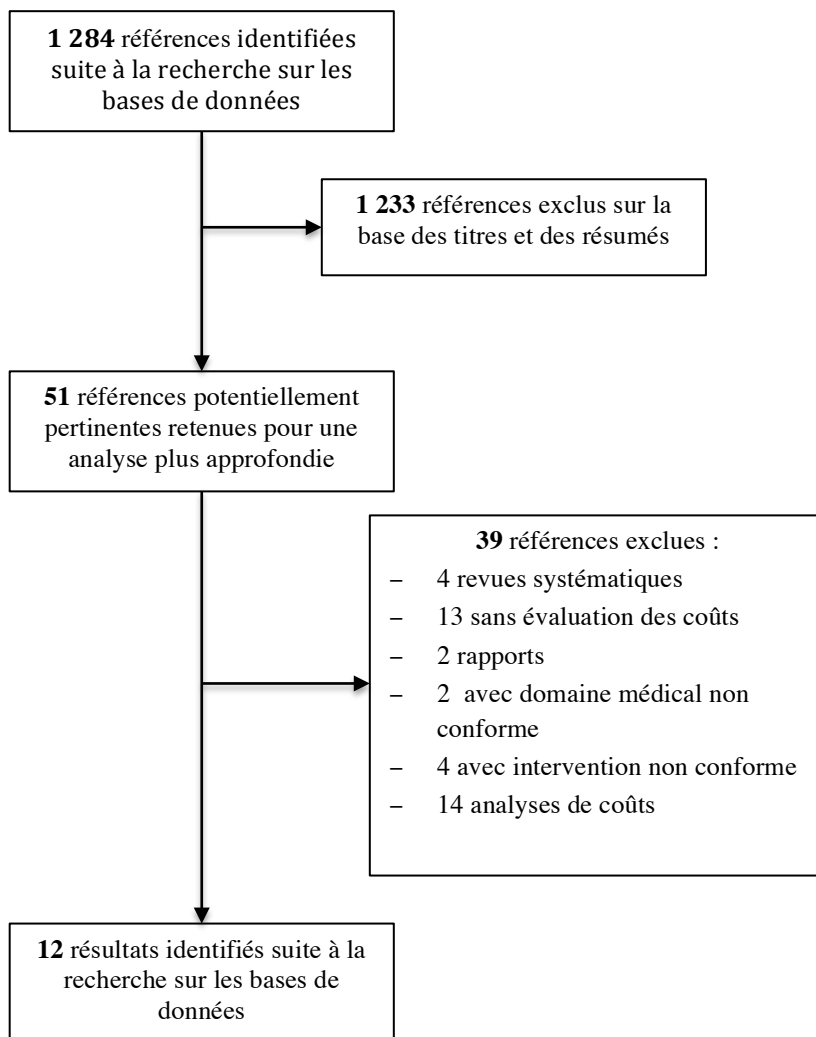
1 284 références identifiées suite à la recherche sur les bases de données

1 233 références exclus sur la base des titres et des résumés

51 références potentiellement pertinentes retenues pour une analyse plus approfondie

39 références exclues :
– 4 revues systématiques
– 13 sans évaluation des coûts
– 2 rapports
– 2 avec domaine médical non conforme
– 4 avec intervention non conforme
– 14 analyses de coûts

12 résultats identifiés suite à la recherche sur les bases de données